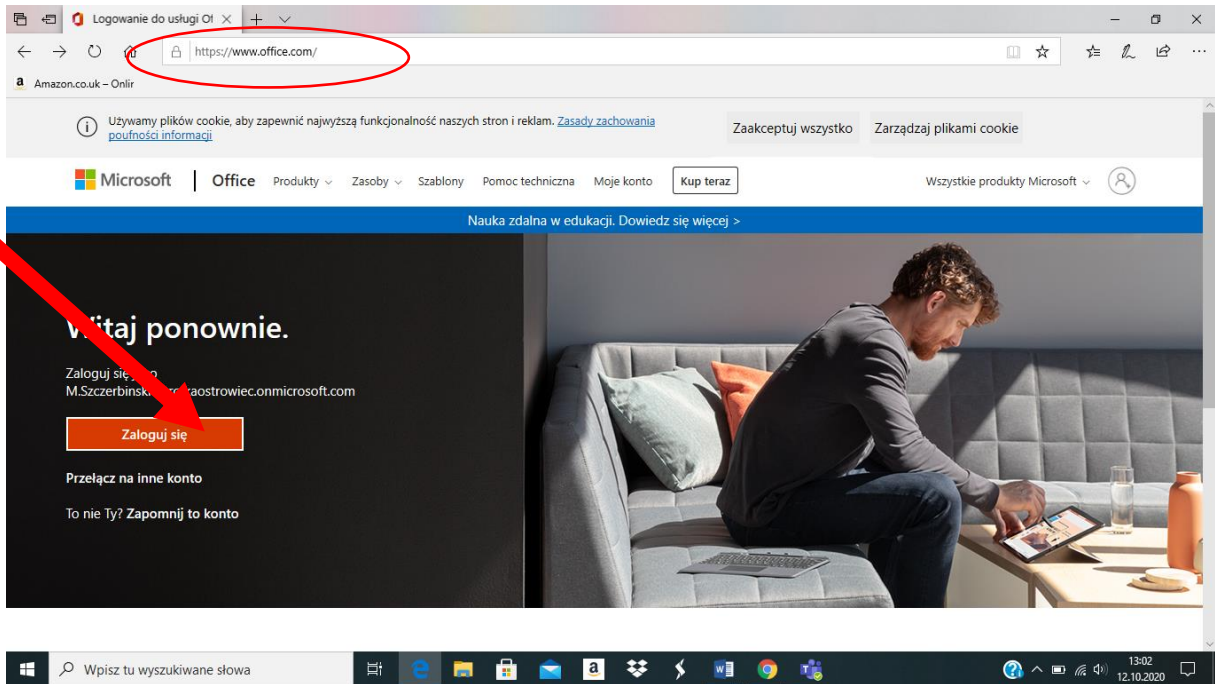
Logowanie do usługi Of

https://www.office.com/

Amazon.co.uk – Onlir

Używamy plików cookie, aby zapewnić najwyższą funkcjonalność naszych stron i reklam. Zasady zachowania poufności informacji

Zaakceptuj wszystko

Zarządzaj plikami cookie

Microsoft | Office Produkty Zasoby Szablony Pomoc techniczna Moje konto Kup teraz

Wszystkie produkty Microsoft

Nauka zdalna w edukacji. Dowiedz się więcej >

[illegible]itaj ponownie.

Zaloguj się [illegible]
M.Szczerbinsk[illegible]zaostrowiec.onmicrosoft.com

Zaloguj się

Przełącz na inne konto

To nie Ty? Zapomnij to konto

Wpisz tu wyszukiwane słowa

13:02
12.10.2020